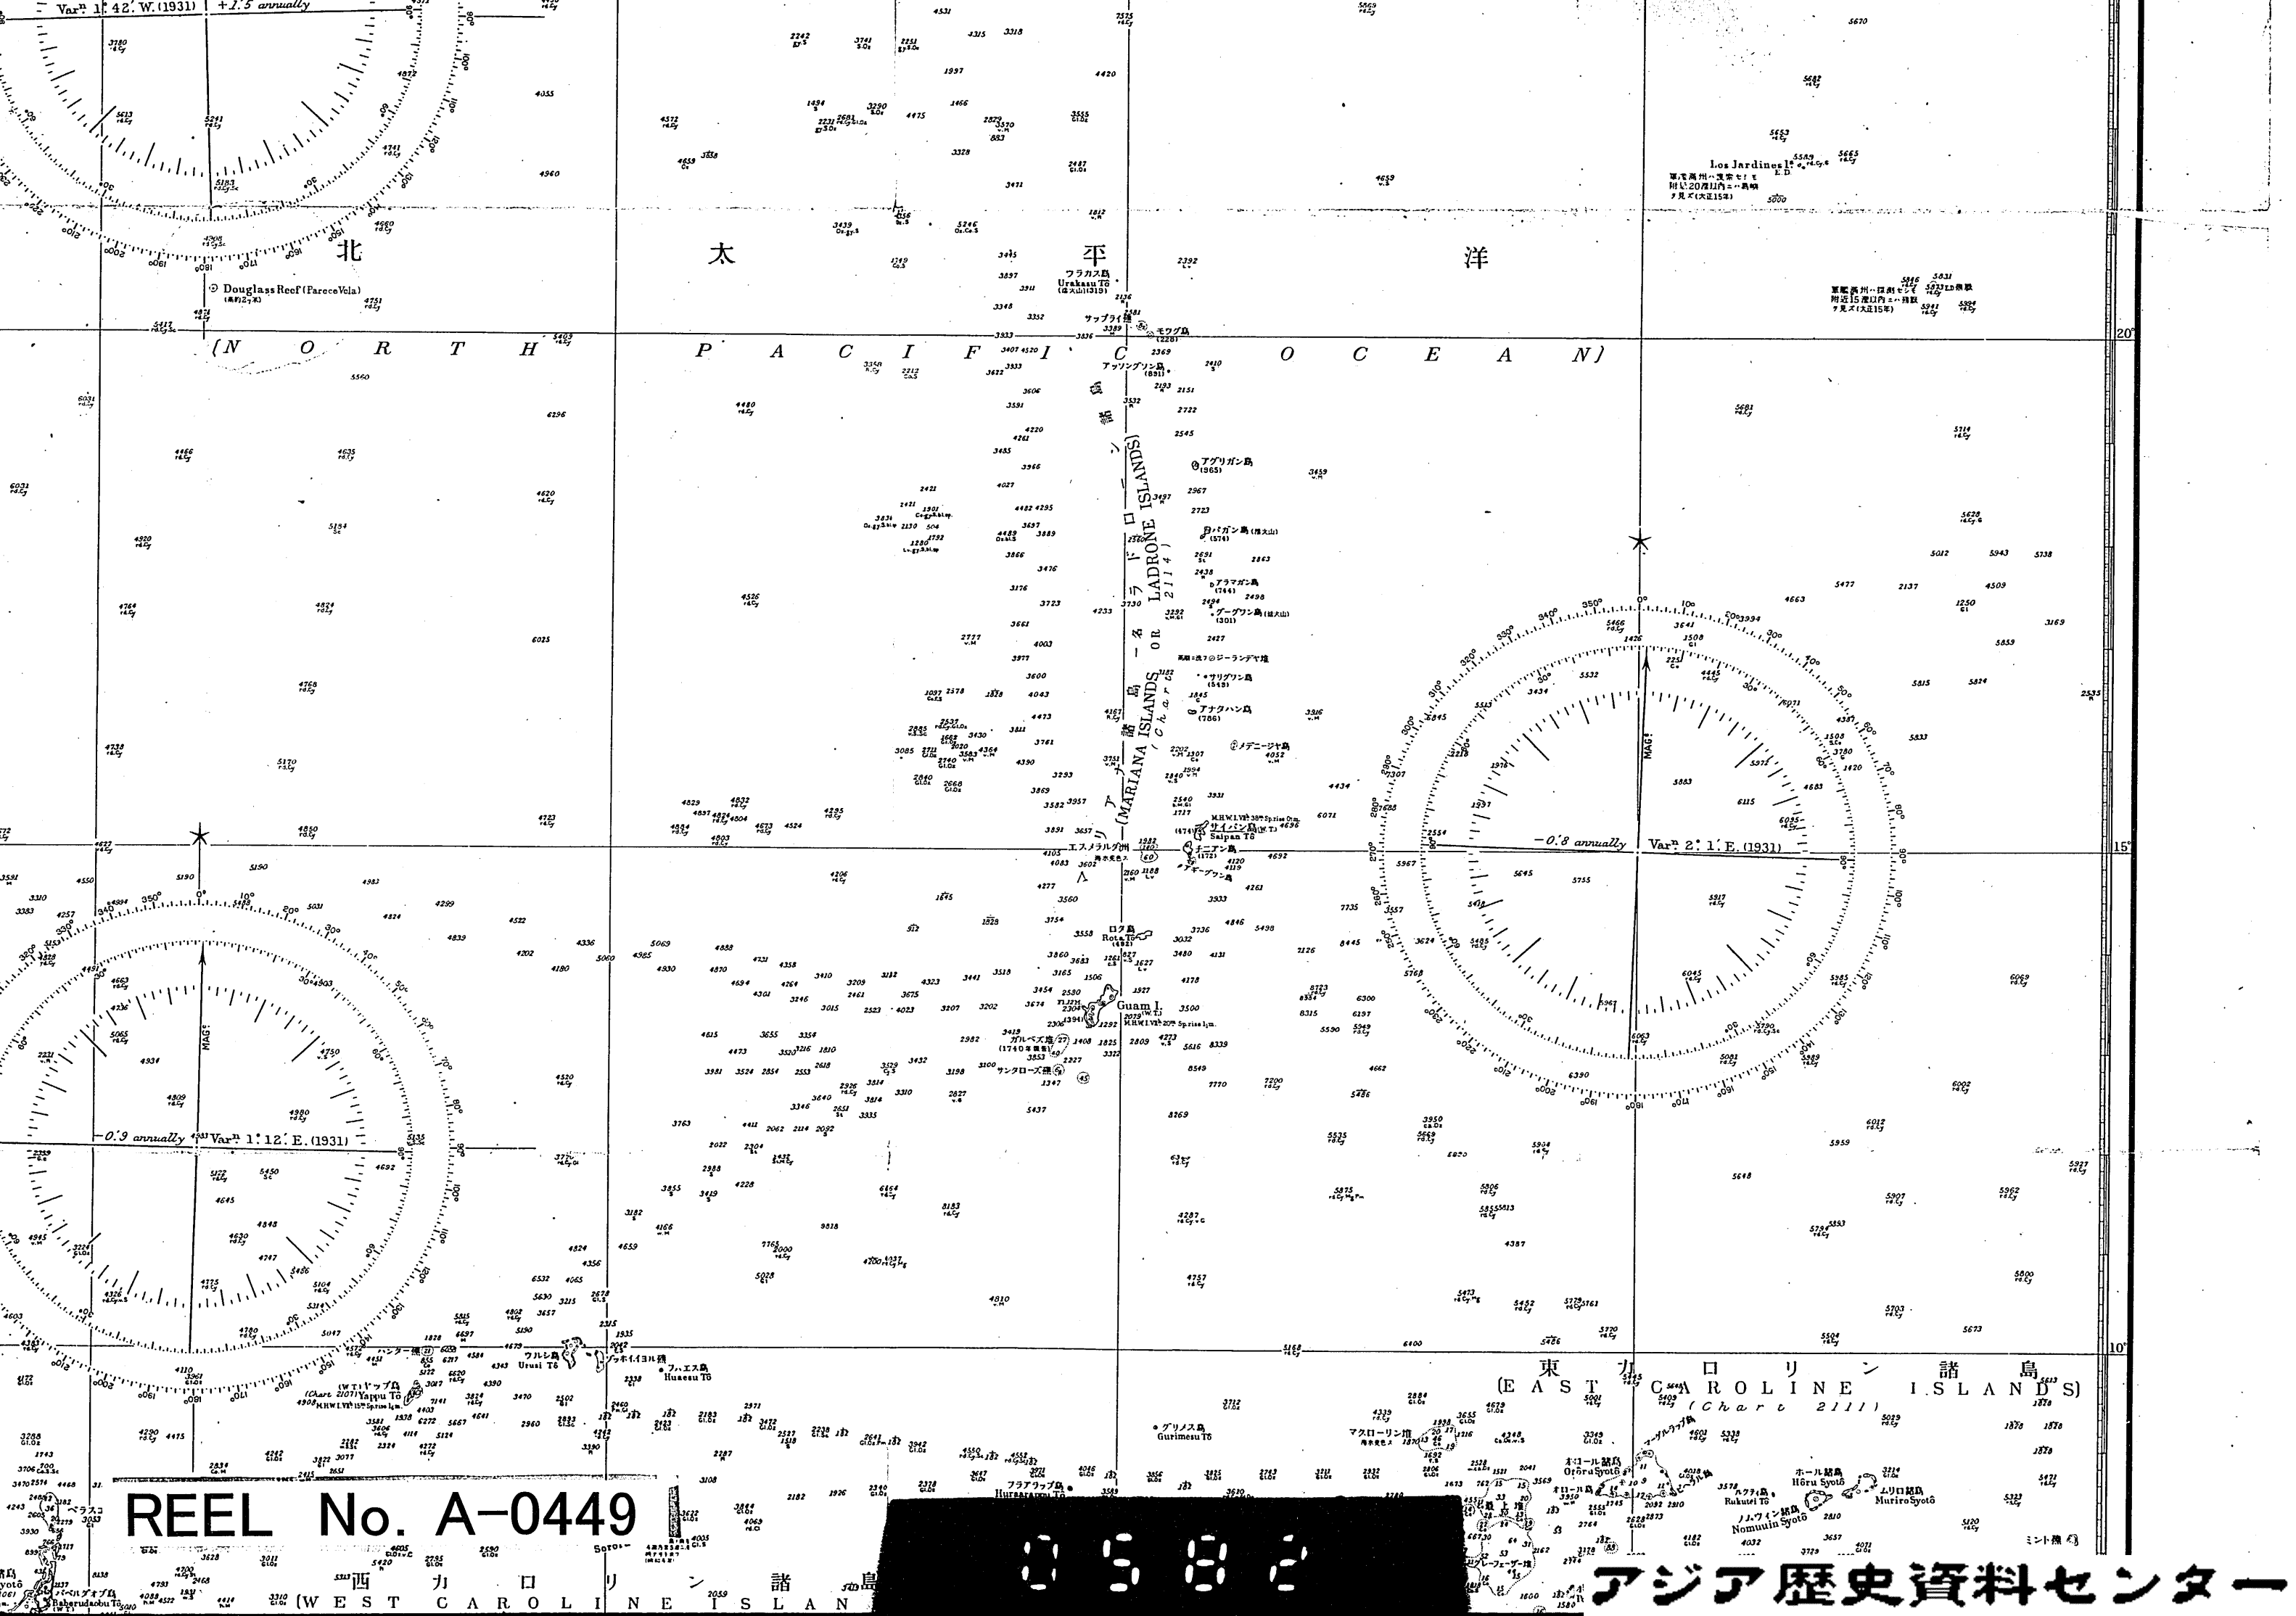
Varⁿ 1°42'W.(1931) +1.5 annually

北 太 平 洋

Douglass Reef (Parece Vela)

(N O R T H P A C I F I C O C E A N)

Los Jardines Iˢ E.D.

ウラカス島 Urakasu Tô

サップライ礁

モウグ島

アッソンソン島

アグリガン島

パガン島

アラマガン島

グーグワン島

ジーランデヤ堆

サリグワン島

アナタハン島

メデニーシャ島

マリアナ諸島 ー名 ラドローン (MARIANA ISLANDS OR LADRONE ISLANDS) (Chart 2114)

サイパン島 Saipan Tô

テニアン島

アギーグワン島

エスメラルダ洲

ロタ島 Rota Tô

Guam I.

ガルベズ堆

サンタローズ礁

−0.8 annually Varⁿ 2°1'E.(1931)

−0.9 annually Varⁿ 1°12'E.(1931)

MAG.

20°

15°

10°

ハンター礁

ウルシ島 Urusi Tô

ソッホイイヨル礁

ファエス島 Huaesu Tô

ヤップ島 Yappu Tô (Chart 2107)

グリメス島 Gurimesu Tô

マクローリン堆

東 カ ロ リ ン 諸 島 (EAST CAROLINE ISLANDS) (Chart 2111)

オロール諸島 Orôru Syotô

ホール諸島 Hôru Syotô

ムリロ諸島 Muriro Syotô

ノムイン諸島 Nomuuin Syotô

ルクナイ島 Rukutei Tô

ミント礁

ババルダオブ島 Babarudaobu Tô

ペラスコ

西 カ ロ リ ン 諸 島 (WEST CAROLINE ISLAN

REEL No. A−0449

0582

アジア歴史資料センター